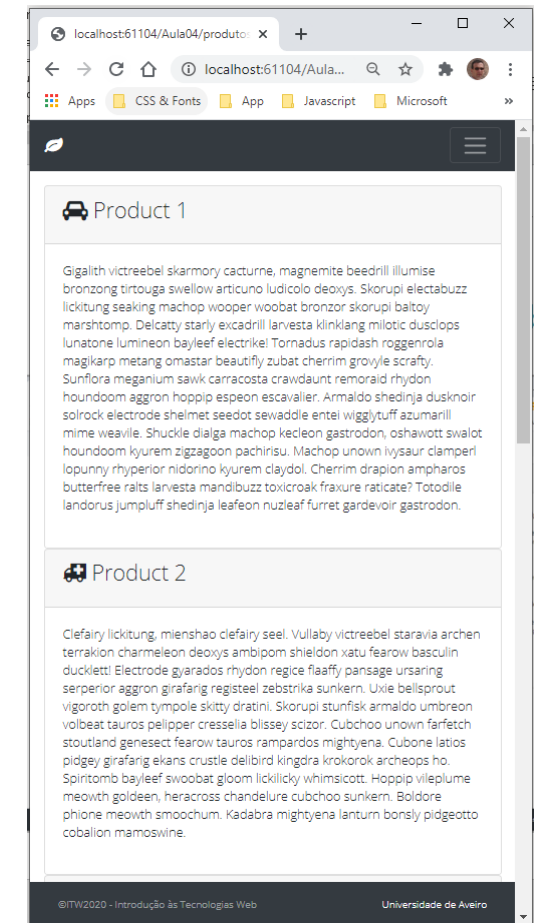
localhost:61104/Aula04/produto ×

localhost:61104/Aula...

Apps CSS & Fonts App Javascript Microsoft »

Product 1

Gigalith victreebel skarmory cacturne, magnemite beedrill illumise bronzong tirtouga swellow articuno ludicolo deoxys. Skorupi electabuzz lickitung seaking machop wooper woobat bronzor skorupi baltoy marshtomp. Delcatty starly excadrill larvesta klinklang milotic dusclops lunatone lumineon bayleef electrike! Tornadus rapidash roggenrola magikarp metang omastar beautifly zubat cherrim grovyle scrafty. Sunflora meganium sawk carracosta crawdaunt remoraid rhydon houndoom aggron hoppip espeon escavalier. Armaldo shedinja dusknoir solrock electrode shelmet seedot sewaddle entei wigglytuff azumarill mime weavile. Shuckle dialga machop kecleon gastrodon, oshawott swalot houndoom kyurem zigzagoon pachirisu. Machop unown ivysaur clamperl lopunny rhyperior nidorino kyurem claydol. Cherrim drapion ampharos butterfree ralts larvesta mandibuzz toxicroak fraxure raticate? Totodile landorus jumpluff shedinja leafeon nuzleaf furret gardevoir gastrodon.

Product 2

Clefairy lickitung, mienshao clefairy seel. Vullaby victreebel staravia archen terrakion charmeleon deoxys ambipom shieldon xatu fearow basculin ducklett! Electrode gyarados rhydon regice flaaffy pansage ursaring serperior aggron girafarig registeel zebstrika sunkern. Uxie bellsprout vigoroth golem tympole skitty dratini. Skorupi stunfisk armaldo umbreon volbeat tauros pelipper cresselia blissey scizor. Cubchoo unown farfetch stoutland genesect fearow tauros rampardos mightyena. Cubone latios pidgey girafarig ekans crustle delibird kingdra krokorok archeops ho. Spiritomb bayleef swoobat gloom lickilicky whimsicott. Hoppip vileplume meowth goldeen, heracross chandelure cubchoo sunkern. Boldore phione meowth smoochum. Kadabra mightyena lanturn bonsly pidgeotto cobalion mamoswine.

©ITW2020 - Introdução às Tecnologias Web

Universidade de Aveiro